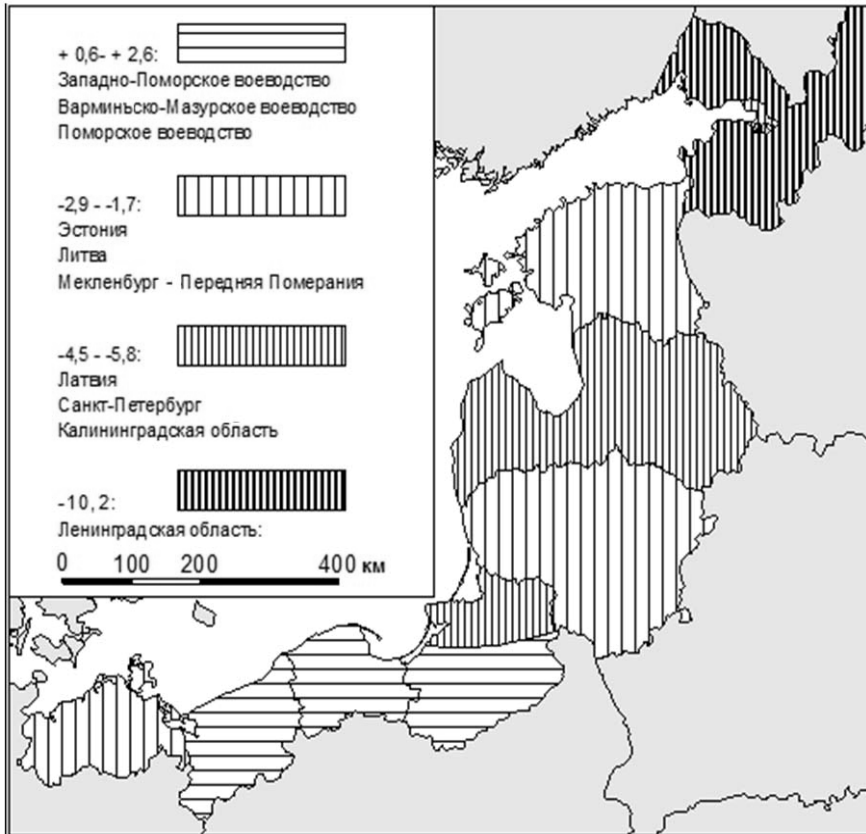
+ 0,6- + 2,6:
Западно-Поморское воеводство
Варминьско-Мазурское воеводство
Поморское воеводство

-2,9 - -1,7:
Эстония
Литва
Мекленбург - Передняя Померания

-4,5 - -5,8:
Латвия
Санкт-Петербург
Калининградская область

-10, 2:
Ленинградская область:

0 100 200 400 км